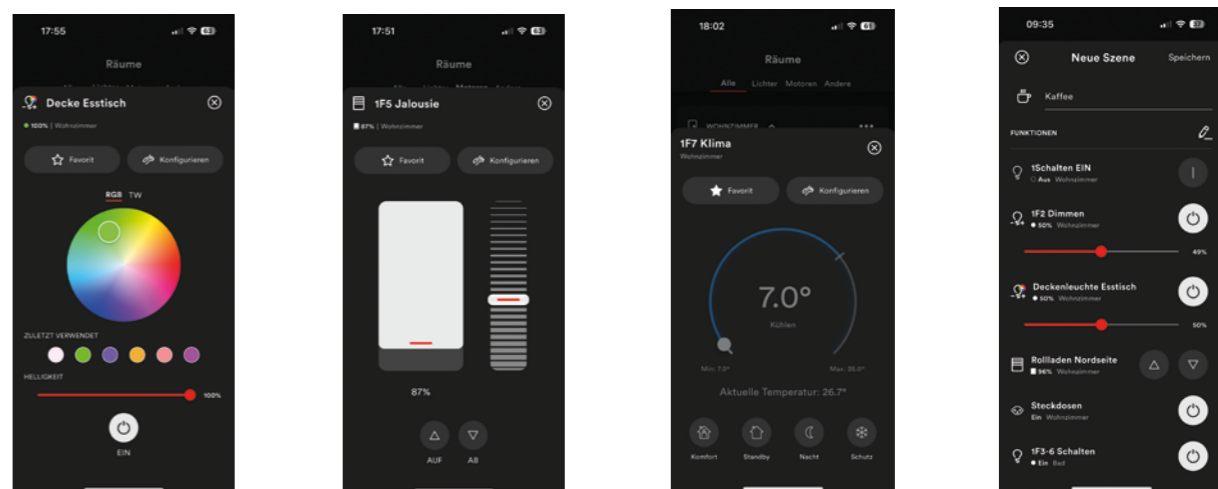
17:55

Räume

Decke Esstisch

100% | Wohnzimmer

Favorit

Konfigurieren

RGB TW

ZULETZT VERWENDET

HELLIGKEIT

100%

EIN

17:51

Räume

1F5 Jalousie

87% | Wohnzimmer

Favorit

Konfigurieren

87%

AUF

AB

18:02

Räume

Alle Lichter Motoren Andere

WOHNZIMMER

1F7 Klima

Wohnzimmer

Favorit

Konfigurieren

7.0°

Kühlen

Min: 7.0°

Max: 35.0°

Aktuelle Temperatur: 26.7°

Komfort

Standby

Nacht

Schutz

09:35

Neue Szene

Speichern

Kaffee

FUNKTIONEN

1Schalten EIN

Aus Wohnzimmer

1F2 Dimmen

50% Wohnzimmer

49%

Deckenleuchte Esstisch

50% Wohnzimmer

50%

Rollladen Nordseite

96% Wohnzimmer

Steckdosen

Ein Wohnzimmer

1F3-6 Schalten

Ein Bad